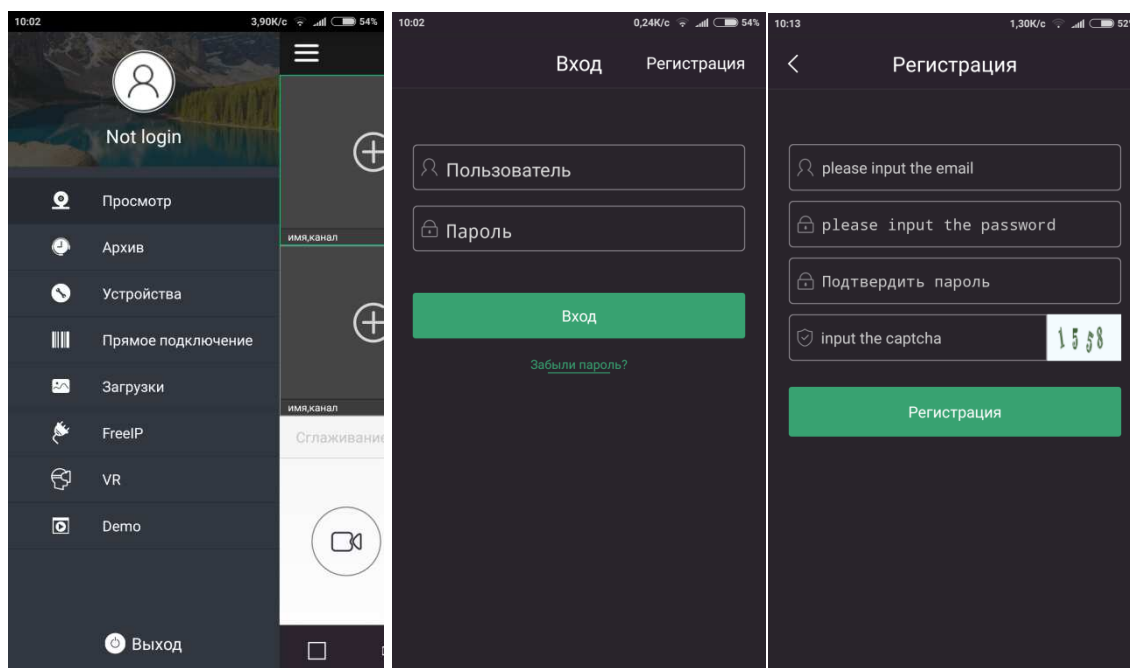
10:02 3,90K/c 54%

Not login

Просмотр
Архив
Устройства
Прямое подключение
Загрузки
FreeIP
VR
Demo

Выход

имя,канал
имя,канал
Сглаживани

10:02 0,24K/c 54%

Вход Регистрация

Пользователь
Пароль

Вход

Забыли пароль?

10:13 1,30K/c 52

Регистрация

please input the email
please input the password
Подтвердить пароль
input the captcha 1558

Регистрация